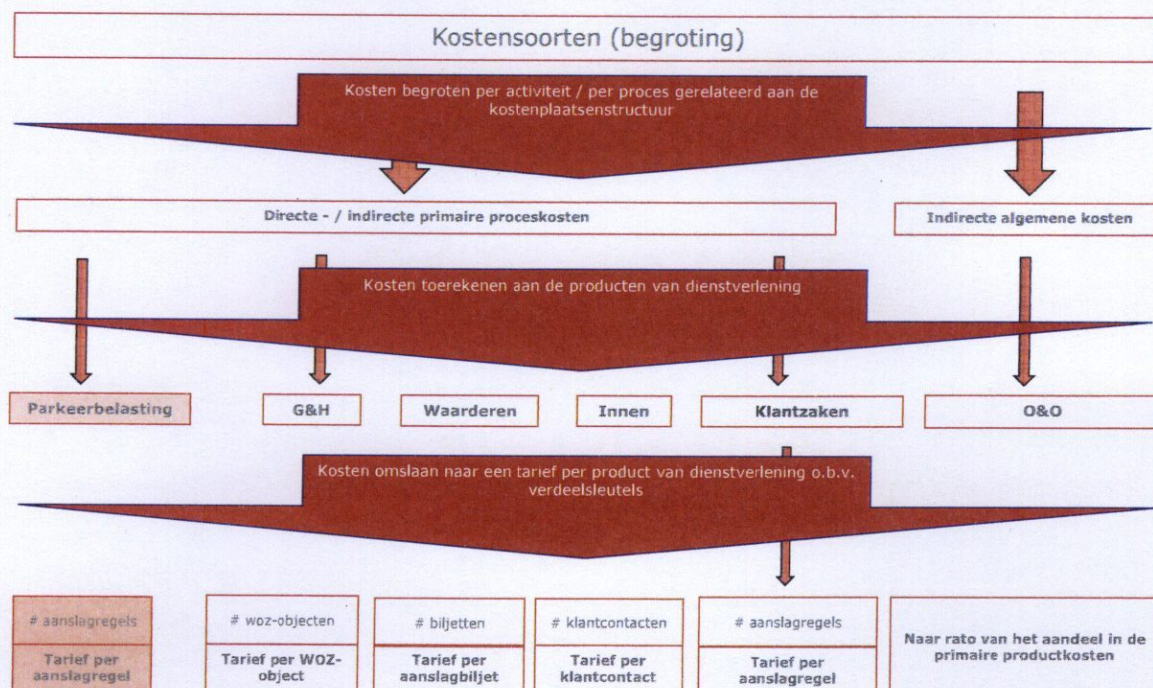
Kostensoorten (begroting)

Kosten begroten per activiteit / per proces gerelateerd aan de kostenplaatsenstructuur

Directe - / indirecte primaire proceskosten

Indirecte algemene kosten

Kosten toerekenen aan de producten van dienstverlening

Parkeerbelasting

G&H

Waarderen

Innen

Klantzaken

O&O

Kosten omslaan naar een tarief per product van dienstverlening o.b.v. verdeelsleutels

# aanslagregels

Tarief per aanslagregel

# woz-objecten

Tarief per WOZ-object

# biljetten

Tarief per aanslagbiljet

# klantcontacten

Tarief per klantcontact

# aanslagregels

Tarief per aanslagregel

Naar rato van het aandeel in de primaire productkosten